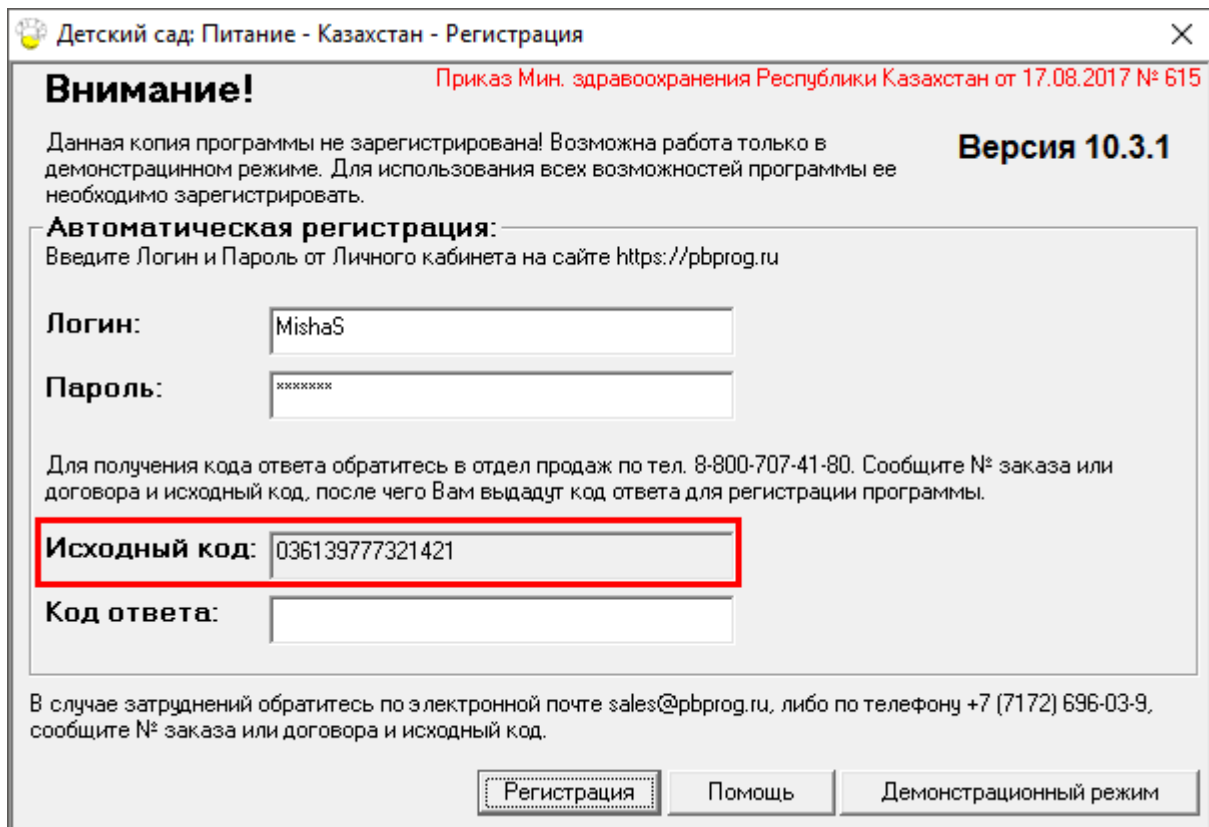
Детский сад: Питание - Казахстан - Регистрация

Внимание!

Приказ Мин. здравоохранения Республики Казахстан от 17.08.2017 № 615

Данная копия программы не зарегистрирована! Возможна работа только в демонстрацинном режиме. Для использования всех возможностей программы ее необходимо зарегистрировать.

Версия 10.3.1

Автоматическая регистрация:
Введите Логин и Пароль от Личного кабинета на сайте https://pbprog.ru

Логин: MishaS

Пароль: *******

Для получения кода ответа обратитесь в отдел продаж по тел. 8-800-707-41-80. Сообщите № заказа или договора и исходный код, после чего Вам выдадут код ответа для регистрации программы.

Исходный код: 036139777321421

Код ответа:

В случае затруднений обратитесь по электронной почте sales@pbprog.ru, либо по телефону +7 (7172) 696-03-9, сообщите № заказа или договора и исходный код.

Регистрация | Помощь | Демонстрационный режим